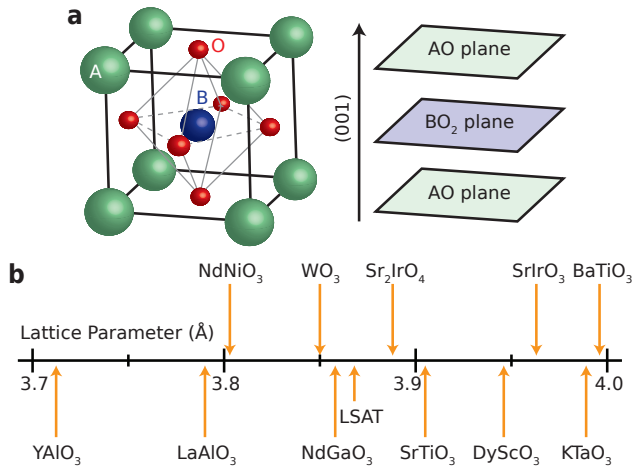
a

A

O

B

(001)

AO plane

$BO_2$ plane

AO plane

b

$NdNiO_3$ $WO_3$ $Sr_2IrO_4$ $SrIrO_3$ $BaTiO_3$

Lattice Parameter (Å)

3.7 3.8 3.9 4.0

LSAT

$YAlO_3$ $LaAlO_3$ $NdGaO_3$ $SrTiO_3$ $DyScO_3$ $KTaO_3$